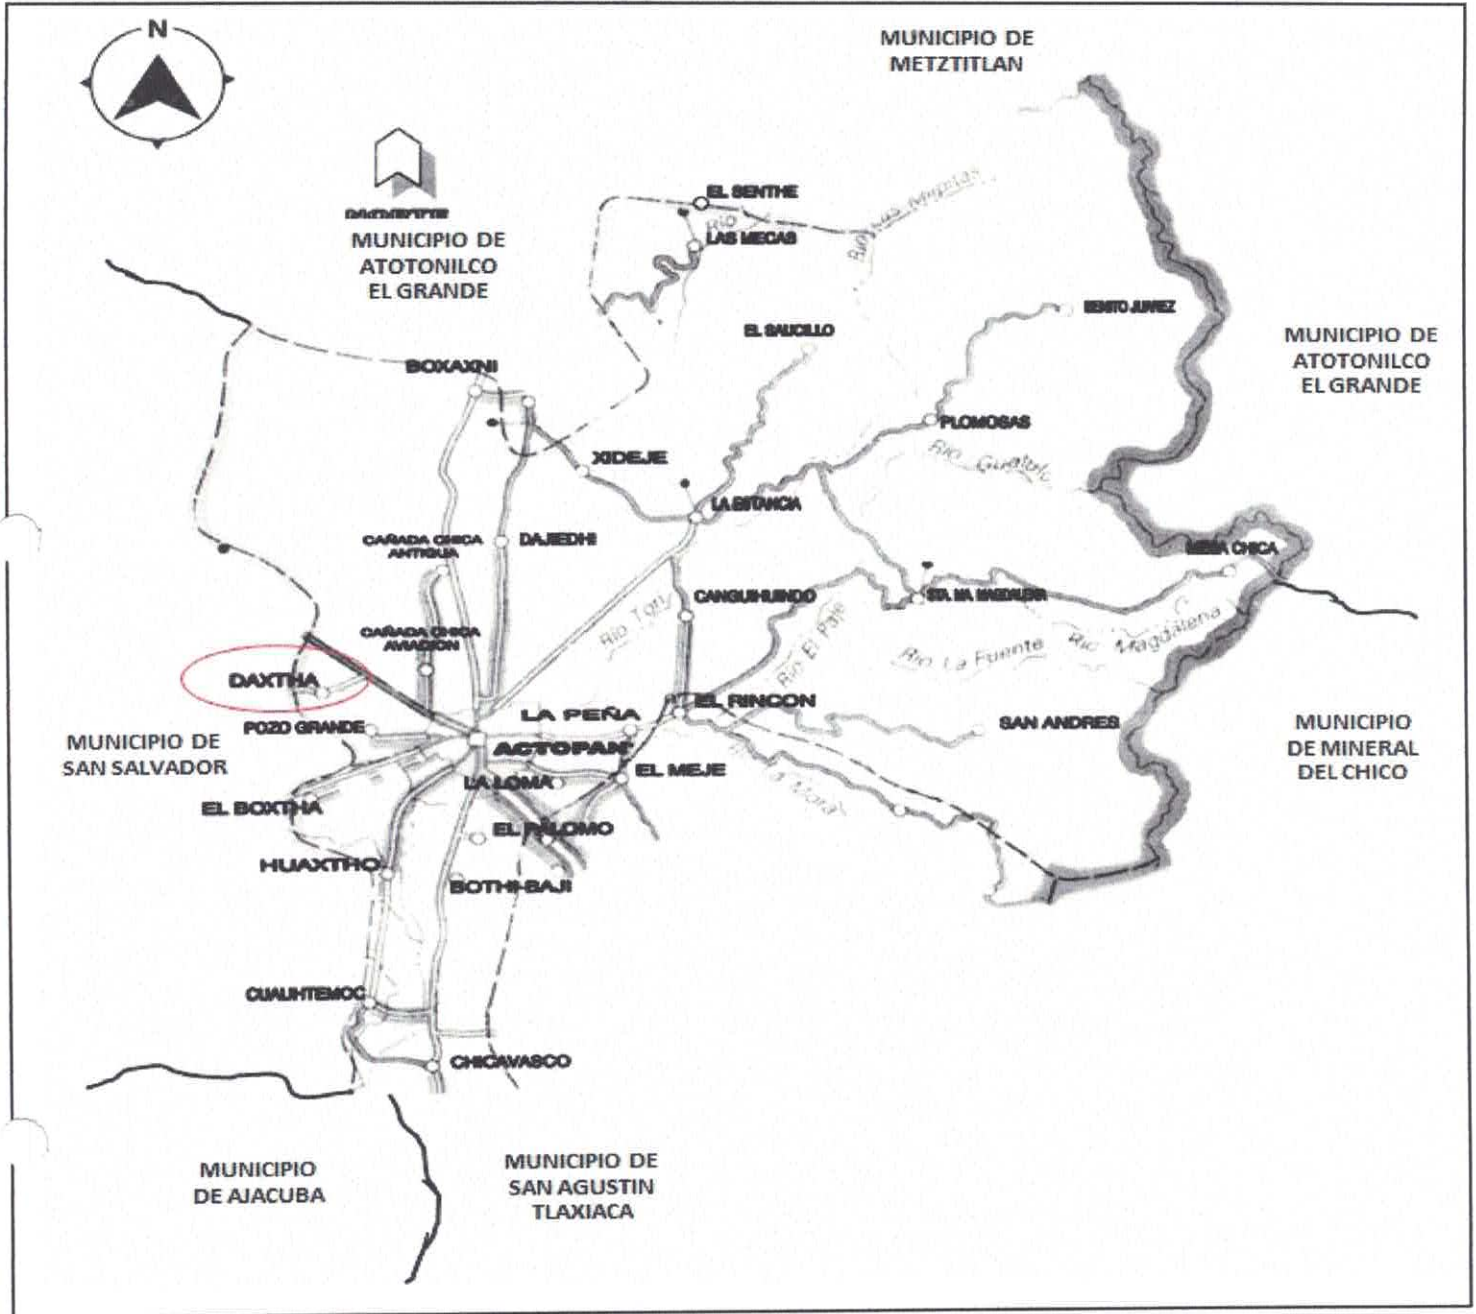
N

MUNICIPIO DE METZTITLAN

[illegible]

MUNICIPIO DE ATOTONILCO EL GRANDE

EL SENTHE

Rio LAS MECAS

Rio Las Minas

EL SAUCILLO

BENITO JUAREZ

MUNICIPIO DE ATOTONILCO EL GRANDE

BOXAXNI

PLOMOSAS

XIDEJE

Rio Guajolo

LA ESTANCIA

CAÑADA CHICA ANTIGUA

DAJIEDHI

MESA CHICA

CANGUIHUINDO

STA. MA MAGDALENA

Rio Tuty

CAÑADA CHICA AVIACION

Rio El Pale

Rio Magdalena

Rio La Fuente

DAXTHA

LA PEÑA

EL RINCON

POZO GRANDE

SAN ANDRES

MUNICIPIO DE SAN SALVADOR

ACTOPAN

MUNICIPIO DE MINERAL DEL CHICO

LA LOMA

EL MEJE

Rio de la Mora

EL BOXTHA

EL PALOMO

HUAXTHO

BOTHI-BAJI

CUAUHTEMOC

CHICAVASCO

MUNICIPIO DE AJACUBA

MUNICIPIO DE SAN AGUSTIN TLAXIACA